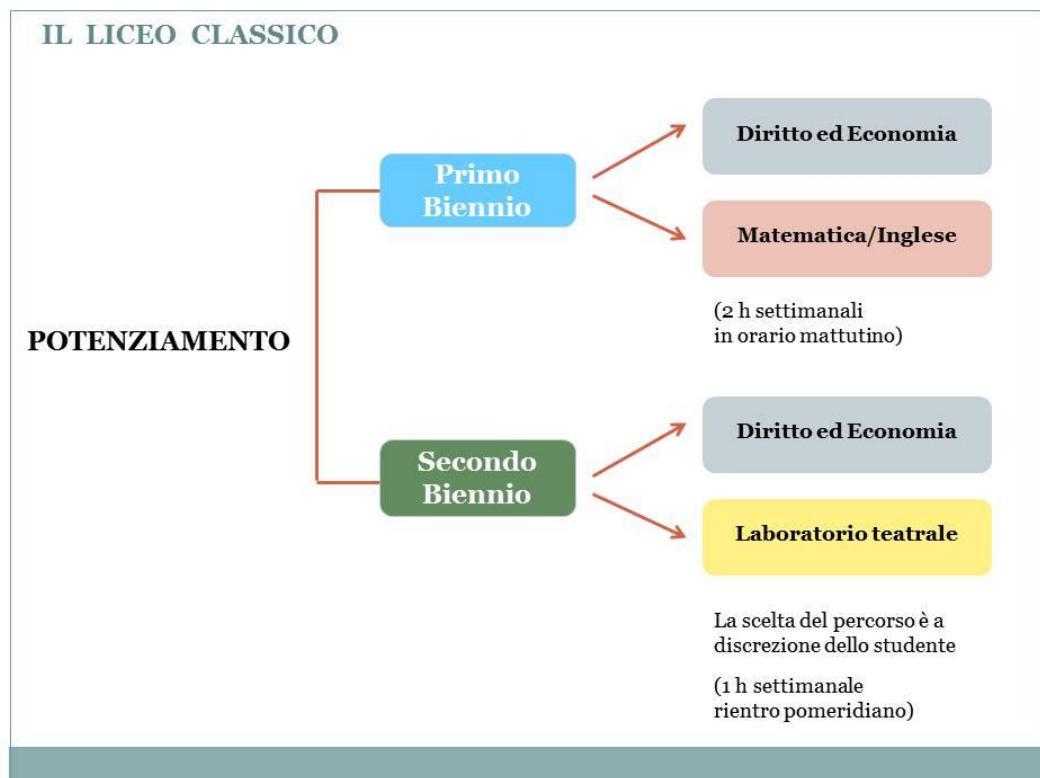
IL LICEO CLASSICO

POTENZIAMENTO

Primo Biennio

Diritto ed Economia

Matematica/Inglese

(2 h settimanali in orario mattutino)

Secondo Biennio

Diritto ed Economia

Laboratorio teatrale

La scelta del percorso è a discrezione dello studente

(1 h settimanale rientro pomeridiano)